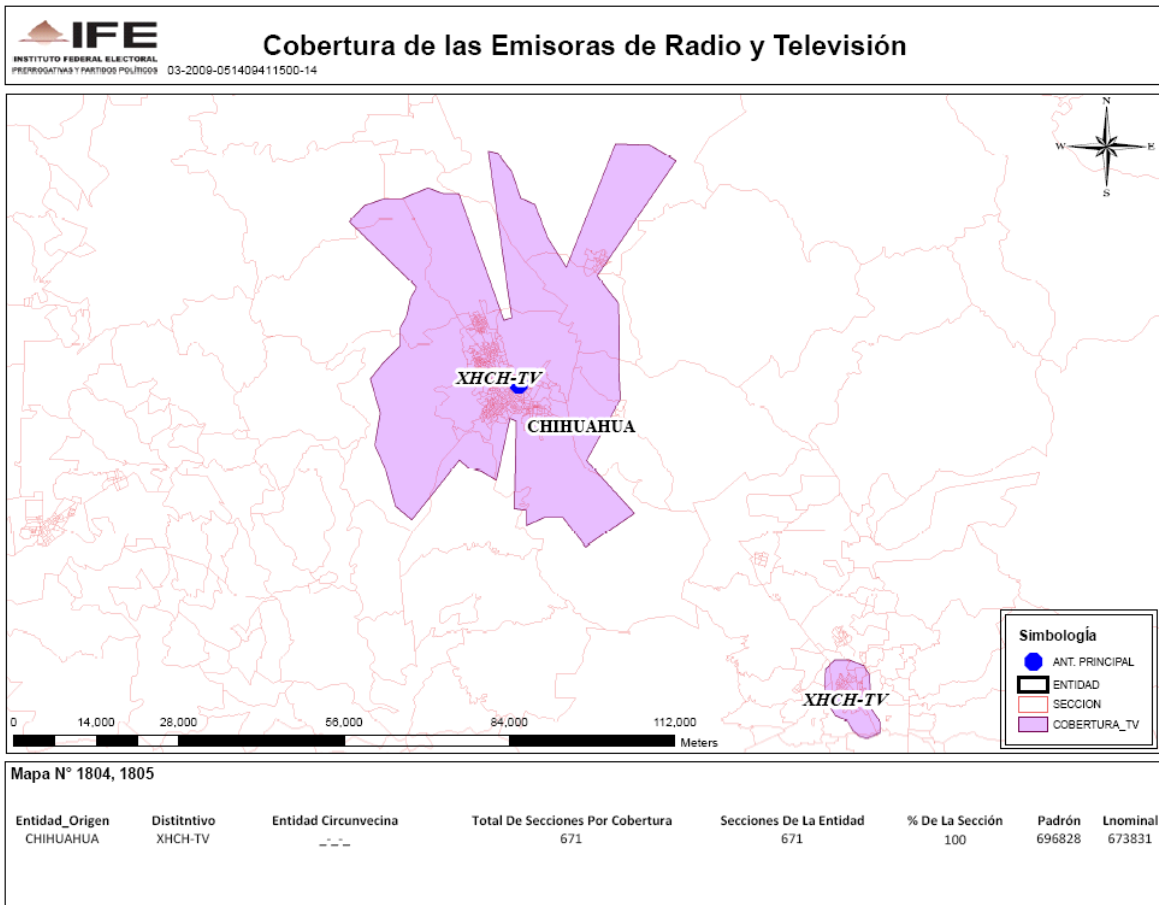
IFE
INSTITUTO FEDERAL ELECTORAL
PRERROGATIVAS Y PARTIDOS POLÍTICOS 03-2009-051409411500-14

Cobertura de las Emisoras de Radio y Televisión

N
W
E
S

XHCH-TV
CHIHUAHUA

XHCH-TV

Simbología
ANT. PRINCIPAL
ENTIDAD
SECCION
COBERTURA_TV

0 14,000 28,000 56,000 84,000 112,000
Meters

Mapa N° 1804, 1805

| Entidad_Origen | Distitntivo | Entidad Circunvecina | Total De Secciones Por Cobertura | Secciones De La Entidad | % De La Sección | Padrón | Lnominal |
|---|---|---|---|---|---|---|---|
| CHIHUAHUA | XHCH-TV | _-_-_ | 671 | 671 | 100 | 696828 | 673831 |